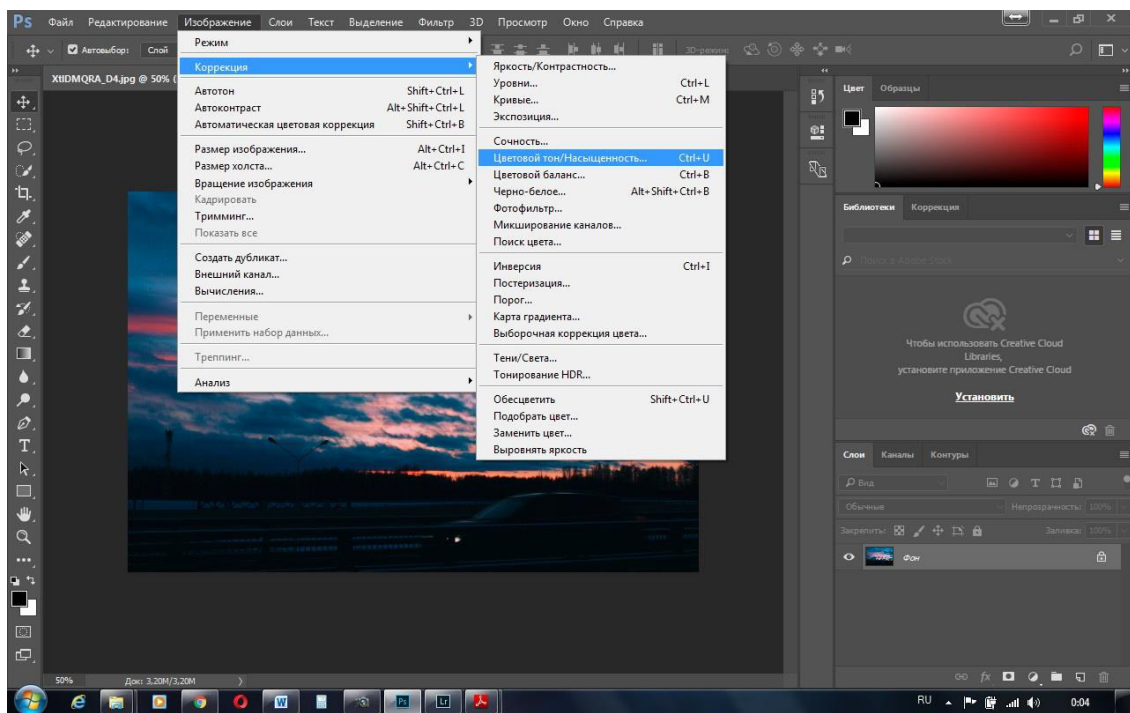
Ps Файл Редактирование Изображение Слои Текст Выделение Фильтр 3D Просмотр Окно Справка

Автовыбор: Слой

XtIDMQRA_D4.jpg @ 50% (

Режим
Коррекция
Автотон Shift+Ctrl+L
Автоконтраст Alt+Shift+Ctrl+L
Автоматическая цветовая коррекция Shift+Ctrl+B
Размер изображения... Alt+Ctrl+I
Размер холста... Alt+Ctrl+C
Вращение изображения
Кадрировать
Тримминг...
Показать все
Создать дубликат...
Внешний канал...
Вычисления...
Переменные
Применить набор данных...
Треппинг...
Анализ

Яркость/Контрастность...
Уровни... Ctrl+L
Кривые... Ctrl+M
Экспозиция...
Сочность...
Цветовой тон/Насыщенность... Ctrl+U
Цветовой баланс... Ctrl+B
Черно-белое... Alt+Shift+Ctrl+B
Фотофильтр...
Микширование каналов...
Поиск цвета...
Инверсия Ctrl+I
Постеризация...
Порог...
Карта градиента...
Выборочная коррекция цвета...
Тени/Света...
Тонирование HDR...
Обесцветить Shift+Ctrl+U
Подобрать цвет...
Заменить цвет...
Выровнять яркость

3D-режим

Цвет Образцы

Библиотеки Коррекция

Поиск в Adobe Stock

Чтобы использовать Creative Cloud Libraries, установите приложение Creative Cloud

Установить

Слои Каналы Контуры

Вид

Обычные Непрозрачность: 100%

Закрепить: Заливка: 100%

Фон

50% Док: 3,20M/3,20M

RU 0:04